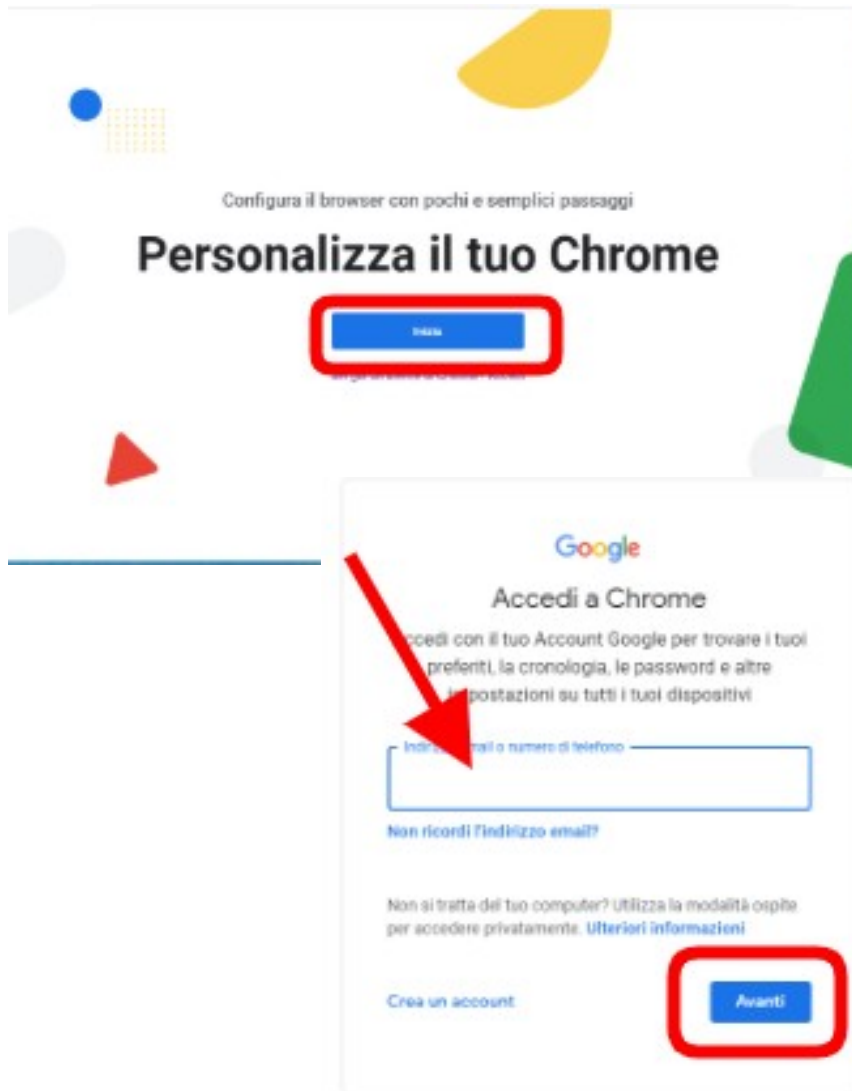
Configura il browser con pochi e semplici passaggi

Personalizza il tuo Chrome

Inizia

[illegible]

Google

Accedi a Chrome

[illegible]ccedi con il tuo Account Google per trovare i tuoi preferiti, la cronologia, le password e altre i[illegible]postazioni su tutti i tuoi dispositivi

Indiri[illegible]mail o numero di telefono

Non ricordi l'indirizzo email?

Non si tratta del tuo computer? Utilizza la modalità ospite per accedere privatamente. Ulteriori informazioni

Crea un account

Avanti